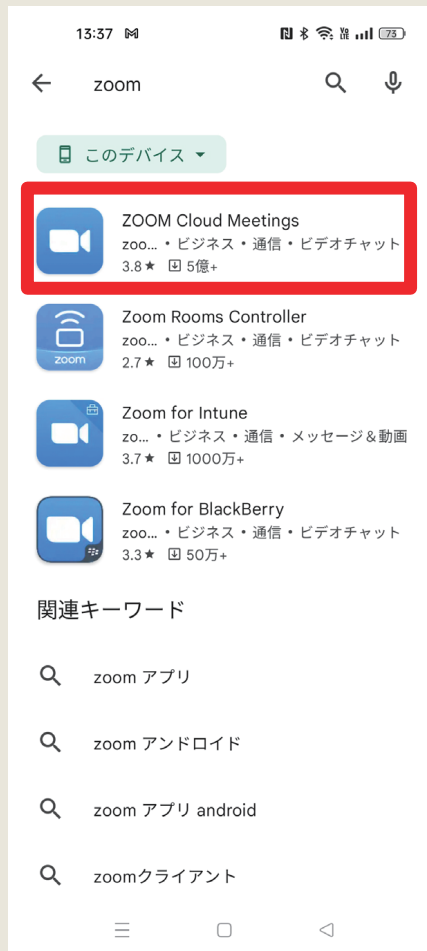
13:37 M
73

zoom

このデバイス

ZOOM Cloud Meetings
zoo... • ビジネス • 通信 • ビデオチャット
3.8★ 5億+

zoom
Zoom Rooms Controller
zoo... • ビジネス • 通信 • ビデオチャット
2.7★ 100万+

Zoom for Intune
zo... • ビジネス • 通信 • メッセージ＆動画
3.7★ 1000万+

Zoom for BlackBerry
zo... • ビジネス • 通信 • ビデオチャット
3.3★ 50万+

関連キーワード

zoom アプリ

zoom アンドロイド

zoom アプリ android

zoomクライアント